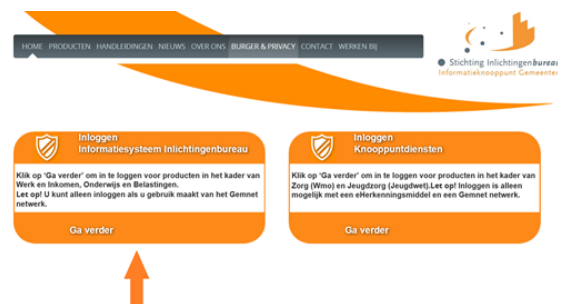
HOME PRODUCTEN HANDLEIDINGEN NIEUWS OVER ONS BURGER & PRIVACY CONTACT WERKEN BIJ

Stichting Inlichtingenbureau
Informatieknooppunt Gemeenten

Inloggen
Informatiesysteem Inlichtingenbureau

Klik op 'Ga verder' om in te loggen voor producten in het kader van Werk en Inkomen, Onderwijs en Belastingen.
Let op! U kunt alleen inloggen als u gebruik maakt van het Gemnet netwerk.

Ga verder

Inloggen
Knooppuntdiensten

Klik op 'Ga verder' om in te loggen voor producten in het kader van Zorg (Wmo) en Jeugdzorg (Jeugdwet).Let op! Inloggen is alleen mogelijk met een eHerkenningsmiddel en een Gemnet netwerk.

Ga verder